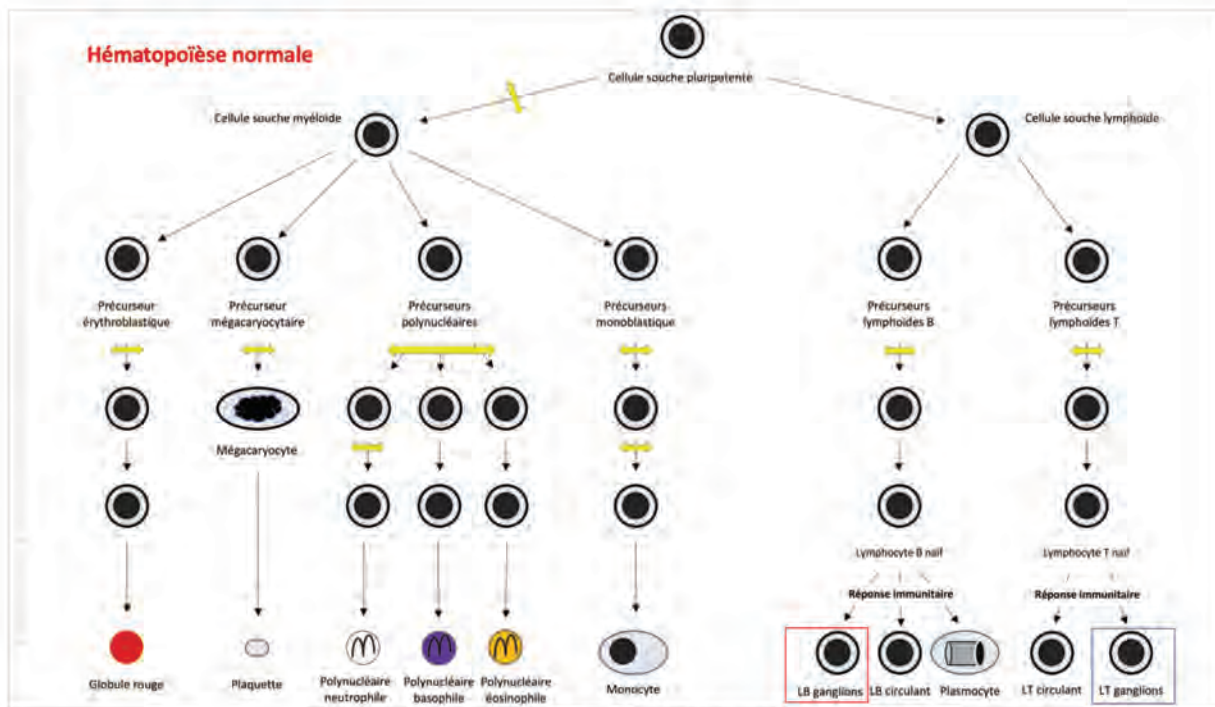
Hématopoïèse normale

Cellule souche pluripotente

Cellule souche myéloïde

Cellule souche lymphoïde

Précurseur érythroblastique

Précurseur mégacaryocytaire

Précurseurs polynucléaires

Précurseurs monoblastique

Précurseurs lymphoïdes B

Précurseurs lymphoïdes T

Mégacaryocyte

Lymphocyte B naïf

Lymphocyte T naïf

Réponse immunitaire

Réponse immunitaire

Globule rouge

Plaquette

Polynucléaire neutrophile

Polynucléaire basophile

Polynucléaire éosinophile

Monocyte

LB ganglions

LB circulant

Plasmocyte

LT circulant

LT ganglions